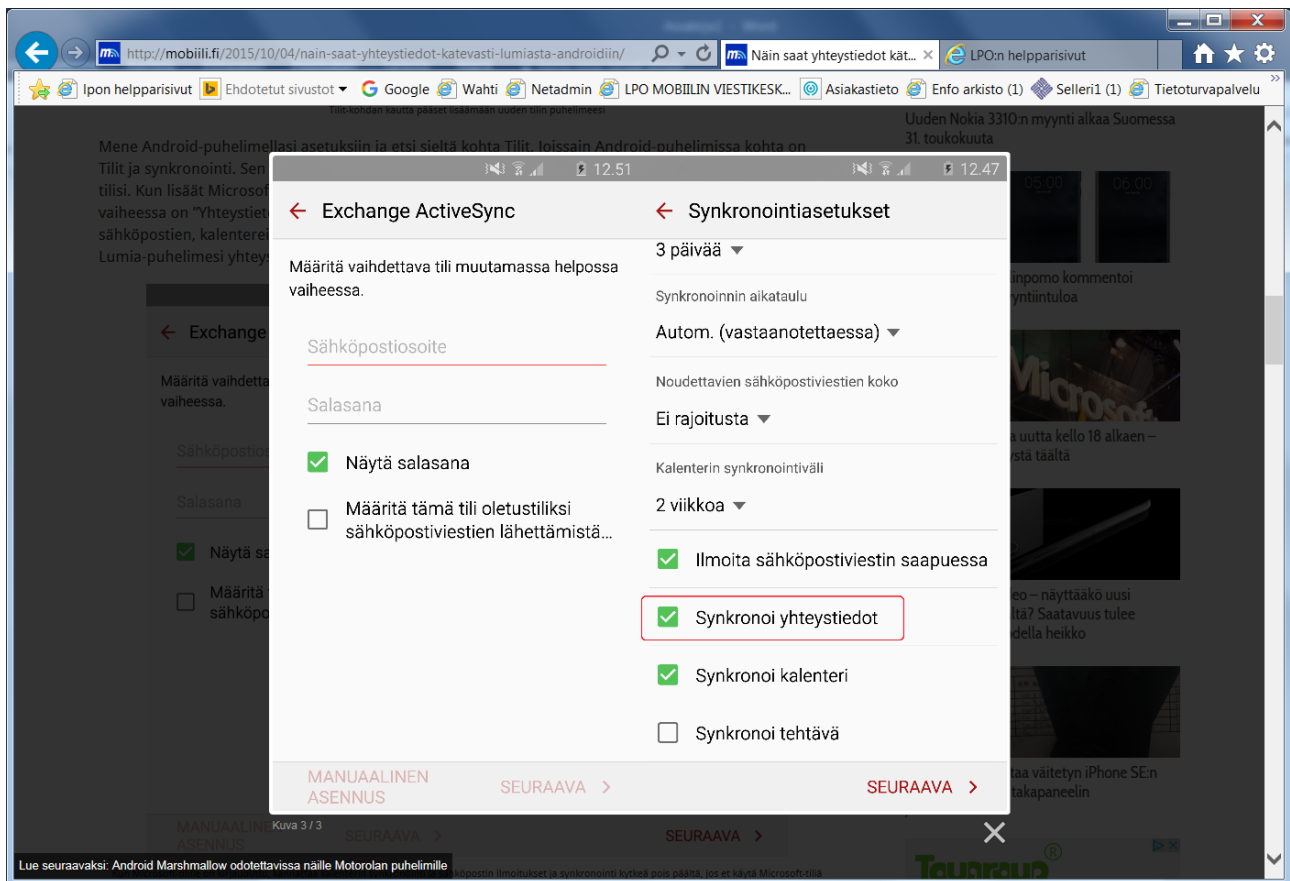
http://mobiili.fi/2015/10/04/nain-saat-yhteystiedot-katevasti-lumiasta-androidiin/

Näin saat yhteystiedot kät...

LPO:n helpparisivut

Ipon helpparisivut
Ehdotetut sivustot
Google
Wahti
Netadmin
LPO MOBIILIN VIESTIKESK...
Asiakastieto
Enfo arkisto (1)
Selleri1 (1)
Tietoturvapalvelu

Tilit-kohdan kautta pääset lisäämään uuden tilin puhelimeesi

Mene Android-puhelimellasi asetuksiin ja etsi sieltä kohta Tilit. Joissain Android-puhelimissa kohta on Tilit ja synkronointi. Sen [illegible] tilisi. Kun lisäät Microsof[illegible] vaiheessa on "Yhteystiet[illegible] sähköpostien, kalenterei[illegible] Lumia-puhelimesi yhtey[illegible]

Uuden Nokia 3310:n myynti alkaa Suomessa 31. toukokuuta

12.51

Exchange ActiveSync

Määritä vaihdettava tili muutamassa helpossa vaiheessa.

Sähköpostiosoite

Salasana

Näytä salasana

Määritä tämä tili oletustiliksi sähköpostiviestien lähettämistä...

MANUAALINEN ASENNUS

SEURAAVA

12.47

Synkronointiasetukset

3 päivää

Synkronoinnin aikataulu

Autom. (vastaanotettaessa)

Noudettavien sähköpostiviestien koko

Ei rajoitusta

Kalenterin synkronointiväli

2 viikkoa

Ilmoita sähköpostiviestin saapuessa

Synkronoi yhteystiedot

Synkronoi kalenteri

Synkronoi tehtävä

SEURAAVA

Kuva 3 / 3

Lue seuraavaksi: Android Marshmallow odotettavissa näille Motorolan puhelimille